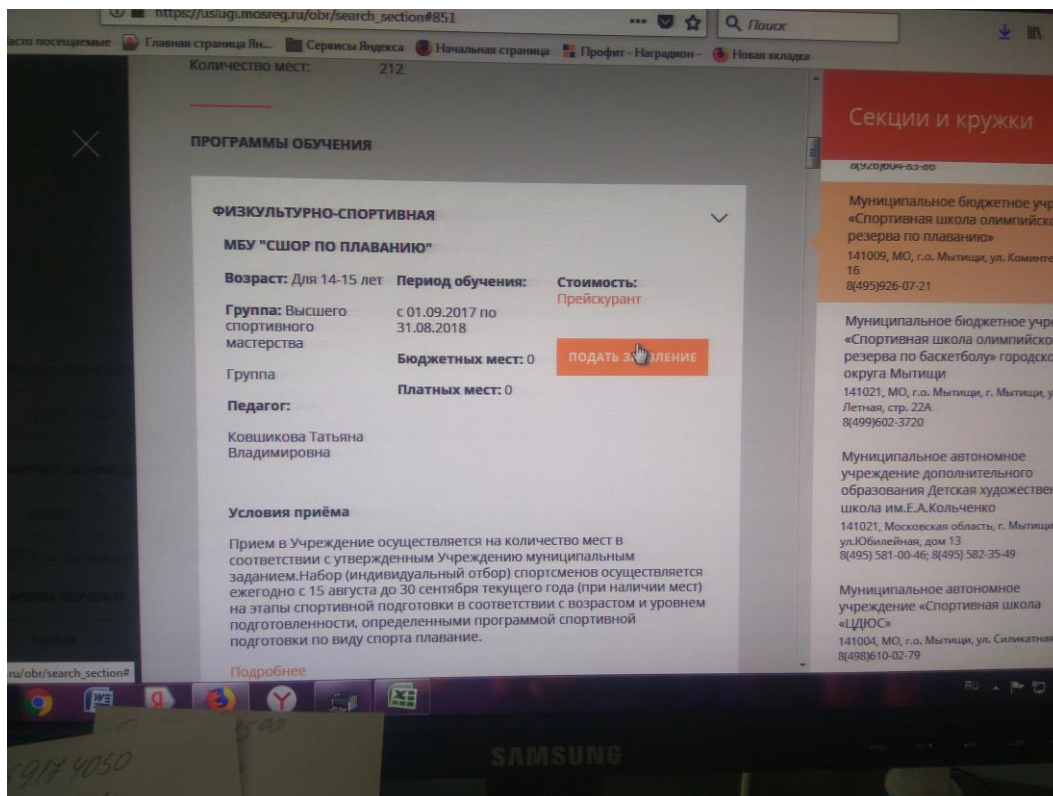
https://uslugi.mosreg.ru/obr/search_section#851

Поиск

асто посещаемые Главная страница Ян... Сервисы Яндекса Начальная страница Профит - Наградион - Новая вкладка

Количество мест: 212

ПРОГРАММЫ ОБУЧЕНИЯ

ФИЗКУЛЬТУРНО-СПОРТИВНАЯ

МБУ "СШОР ПО ПЛАВАНИЮ"

Возраст: Для 14-15 лет

Группа: Высшего спортивного мастерства

Группа

Педагог:

Ковшикова Татьяна Владимировна

Период обучения:

с 01.09.2017 по 31.08.2018

Бюджетных мест: 0

Платных мест: 0

Стоимость:

Прейскурант

ПОДАТЬ З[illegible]ЛЕНИЕ

Условия приёма

Прием в Учреждение осуществляется на количество мест в соответствии с утвержденным Учреждению муниципальным заданием.Набор (индивидуальный отбор) спортсменов осуществляется ежегодно с 15 августа до 30 сентября текущего года (при наличии мест) на этапы спортивной подготовки в соответствии с возрастом и уровнем подготовленности, определенными программой спортивной подготовки по виду спорта плавание.

Подробнее

Секции и кружки

8(926)604-83-80

Муниципальное бюджетное учр «Спортивная школа олимпийско резерва по плаванию»
141009, МО, г.о. Мытищи, ул. Коминте 16
8(495)926-07-21

Муниципальное бюджетное учр «Спортивная школа олимпийско резерва по баскетболу» городско округа Мытищи
141021, МО, г.о. Мытищи, г. Мытищи, у Летная, стр. 22А
8(499)602-3720

Муниципальное автономное учреждение дополнительного образования Детская художествен школа им.Е.А.Кольченко
141021, Московская область, г. Мытищи ул.Юбилейная, дом 13
8(495) 581-00-46; 8(495) 582-35-49

Муниципальное автономное учреждение «Спортивная школа «ЦДЮС»
141004, МО, г.о. Мытищи, ул. Силикатная
8(498)610-02-79

ru/obr/search_section#

RU

SAMSUNG

917 4050